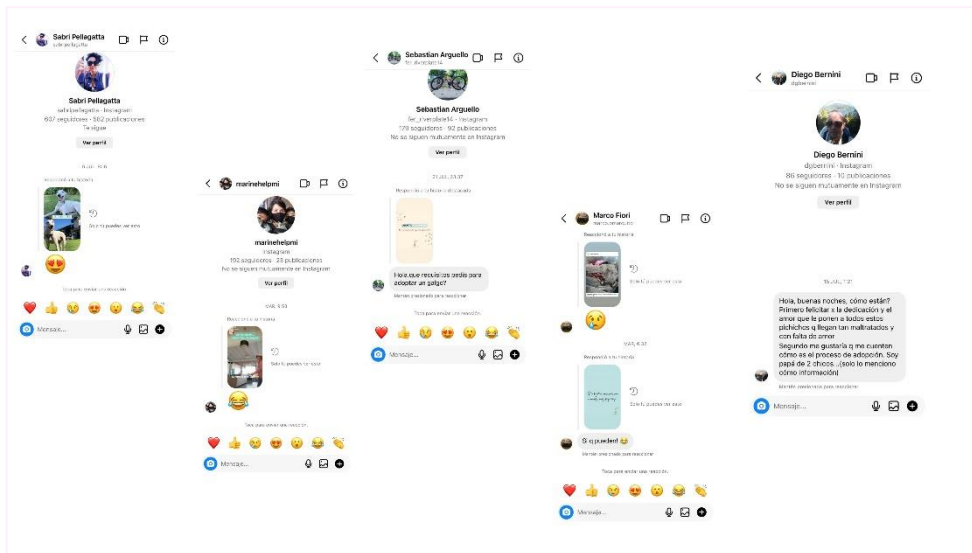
Sabri Pellegatta
sabripellegatta

Sabri Pellegatta
sabripellegatta · Instagram
607 seguidores · 562 publicaciones
Te sigue

Ver perfil

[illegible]

Solo tú puedes ver esto

😍

Toca para enviar una reacción

Mensaje...

marinehelpmi

marinehelpmi
Instagram
190 seguidores · 23 publicaciones
No se siguen mutuamente en Instagram

Ver perfil

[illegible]

Solo tú puedes ver esto

😂

Toca para enviar una reacción

Mensaje...

Sebastian Arguello
fer_riverolla14

Sebastian Arguello
fer_riverolla14 · Instagram
179 seguidores · 92 publicaciones
No se siguen mutuamente en Instagram

Ver perfil

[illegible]

Hola que requisitos pedís para adoptar un galgo?

Mantén presionado para reaccionar

Toca para enviar una reacción

Mensaje...

Marco Fiori
marco_fiori

Respondió a tu historia

Solo tú puedes ver esto

😢

Respondió a tu historia

Solo tú puedes ver esto

Si q pueden! 😂

Mantén presionado para reaccionar

Toca para enviar una reacción

Mensaje...

Diego Bernini
djbernini

Diego Bernini
djbernini · Instagram
86 seguidores · 10 publicaciones
No se siguen mutuamente en Instagram

Ver perfil

Hola, buenas noches, cómo están? Primero felicitar x la dedicación y el amor que le ponen a todos estos pichichos q llegan tan maltratados y con falta de amor
Segundo me gustaría q me cuenten cómo es el proceso de adopción. Soy papá de 2 chicos. ..(solo le menciono cómo información)

Mantén presionado para reaccionar

Mensaje...